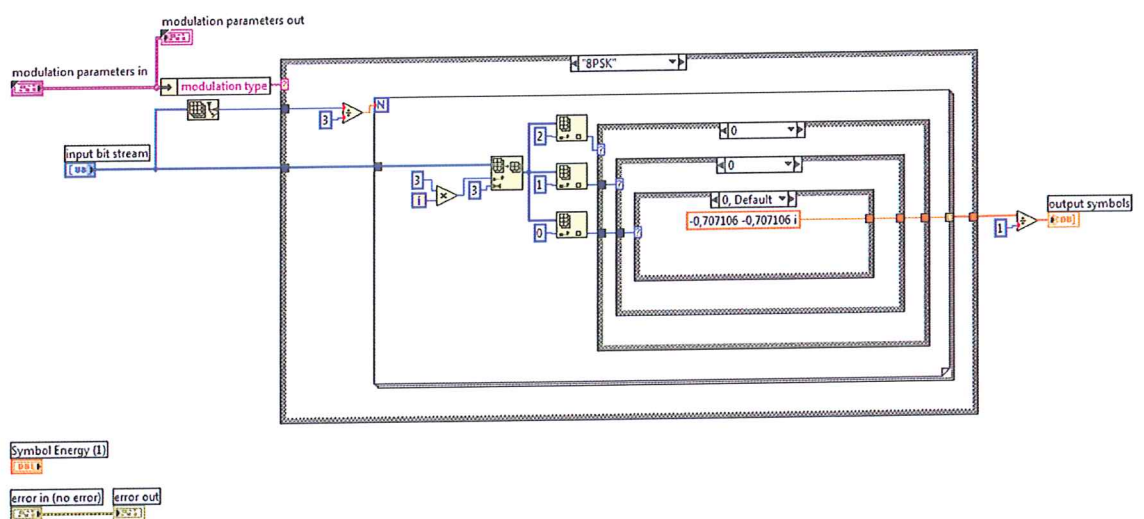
modulation parameters out

modulation parameters in

modulation type

"8PSK"

input bit stream

U8

3

N

2

1

0

3

i

3

0

0

0, Default

-0,707106 -0,707106 i

1

output symbols

CDB

Symbol Energy (1)

DBL

error in (no error)

error out